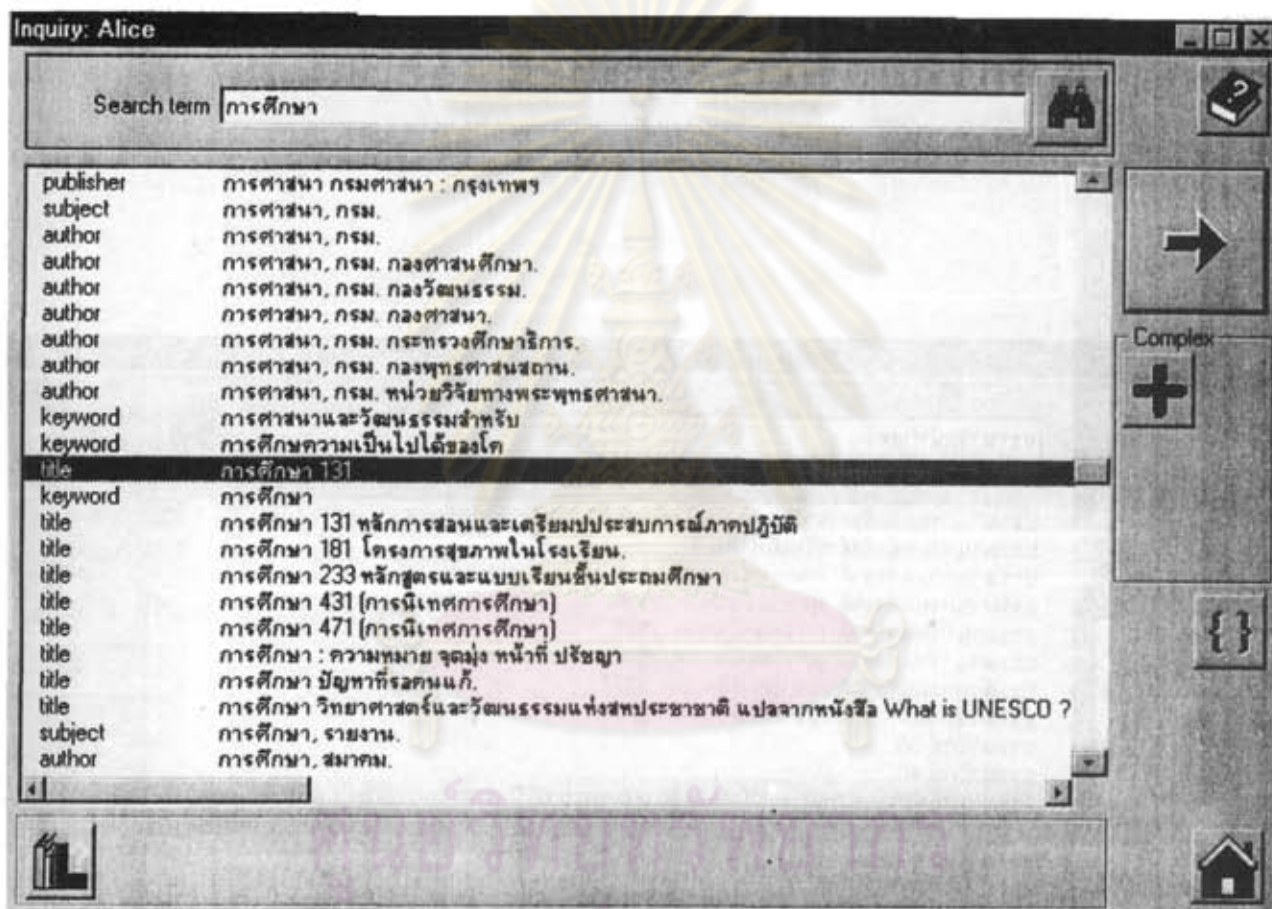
Inquiry: Alice

Search term การศึกษา

| | |
|---|---|
| publisher | การศาสนา กรมศาสนา : กรุงเทพฯ |
| subject | การศาสนา, กรม. |
| author | การศาสนา, กรม. |
| author | การศาสนา, กรม. กองศาสนศึกษา. |
| author | การศาสนา, กรม. กองวัฒนธรรม. |
| author | การศาสนา, กรม. กองศาสนา. |
| author | การศาสนา, กรม. กระทรวงศึกษาธิการ. |
| author | การศาสนา, กรม. กองพุทธศาสนสถาน. |
| author | การศาสนา, กรม. หน่วยวิจัยทางพระพุทธศาสนา. |
| keyword | การศาสนาและวัฒนธรรมสำหรับ |
| keyword | การศึกษความเป็นไปได้ของโค |
| title | การศึกษา 131 |
| keyword | การศึกษา |
| title | การศึกษา 131 หลักการสอนและเตรียมประสบการณ์ภาคปฏิบัติ |
| title | การศึกษา 181 โครงการสุขภาพในโรงเรียน. |
| title | การศึกษา 233 หลักสูตรและแบบเรียนชั้นประถมศึกษา |
| title | การศึกษา 431 (การนิเทศการศึกษา) |
| title | การศึกษา 471 (การนิเทศการศึกษา) |
| title | การศึกษา : ความหมาย จุดมุ่ง หน้าที่ ปรัชญา |
| title | การศึกษา ปัญหาที่รอคนแก้. |
| title | การศึกษา วิทยาศาสตร์และวัฒนธรรมแห่งสหประชาชาติ แปลจากหนังสือ What is UNESCO ? |
| subject | การศึกษา, รายงาน. |
| author | การศึกษา, สมาคม. |

Complex

{ }